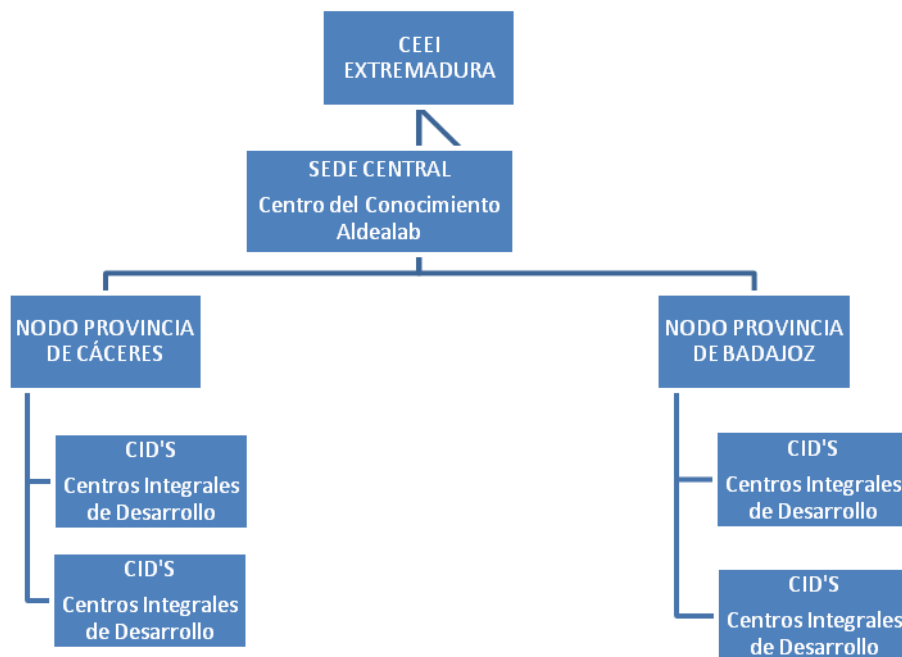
CEEI EXTREMADURA

SEDE CENTRAL
Centro del Conocimiento Aldealab

NODO PROVINCIA DE CÁCERES

CID'S
Centros Integrales de Desarrollo

CID'S
Centros Integrales de Desarrollo

NODO PROVINCIA DE BADAJOZ

CID'S
Centros Integrales de Desarrollo

CID'S
Centros Integrales de Desarrollo